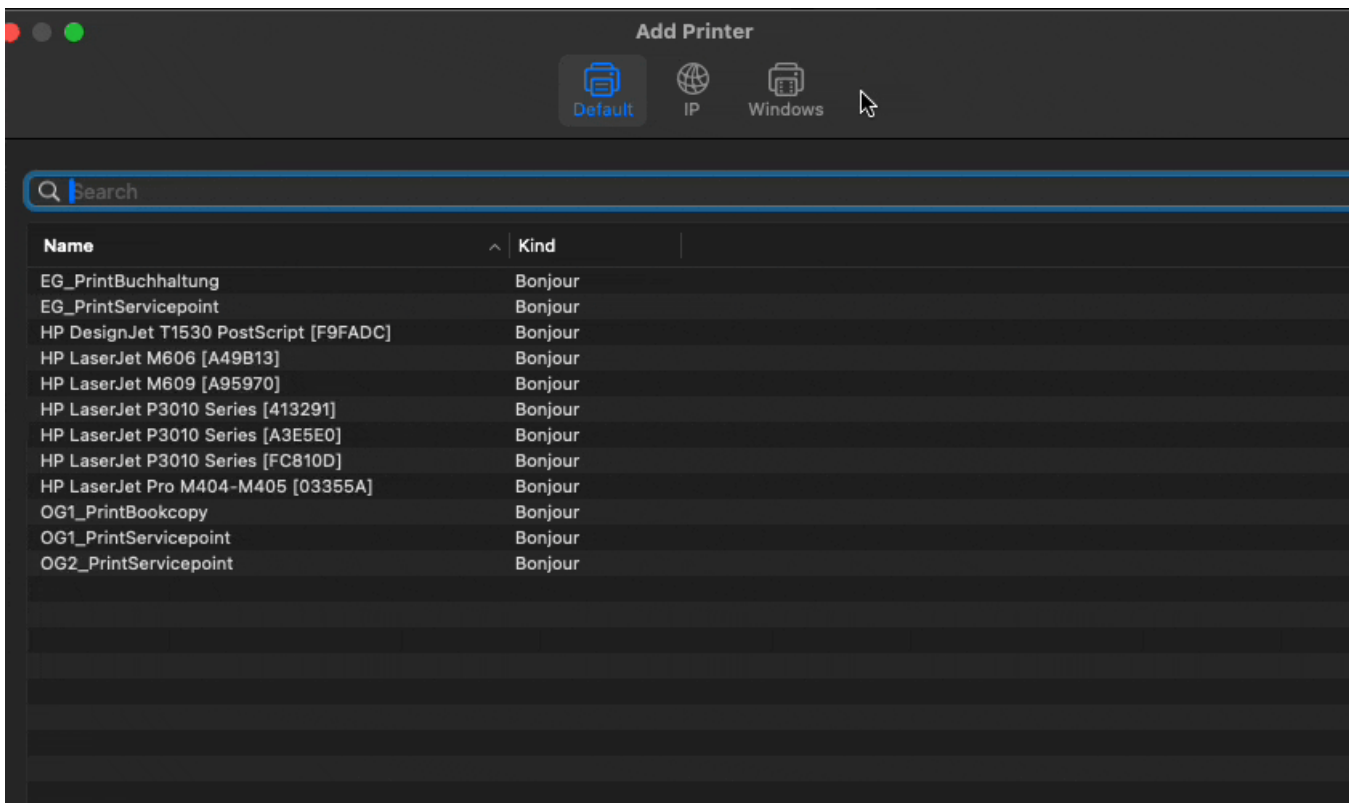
Add Printer

Default IP Windows

Search

| Name | Kind |
|---|---|
| EG_PrintBuchhaltung | Bonjour |
| EG_PrintServicepoint | Bonjour |
| HP DesignJet T1530 PostScript [F9FADC] | Bonjour |
| HP LaserJet M606 [A49B13] | Bonjour |
| HP LaserJet M609 [A95970] | Bonjour |
| HP LaserJet P3010 Series [413291] | Bonjour |
| HP LaserJet P3010 Series [A3E5E0] | Bonjour |
| HP LaserJet P3010 Series [FC810D] | Bonjour |
| HP LaserJet Pro M404-M405 [03355A] | Bonjour |
| OG1_PrintBookcopy | Bonjour |
| OG1_PrintServicepoint | Bonjour |
| OG2_PrintServicepoint | Bonjour |